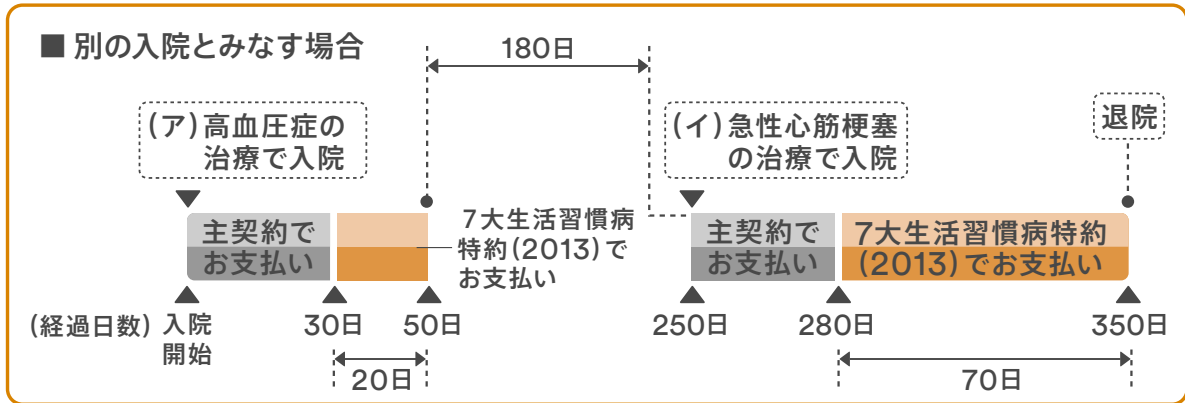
■ 別の入院とみなす場合

180日

(ア)高血圧症の治療で入院

(イ)急性心筋梗塞の治療で入院

退院

主契約でお支払い

7大生活習慣病特約(2013)でお支払い

主契約でお支払い

7大生活習慣病特約(2013)でお支払い

(経過日数) 入院開始

30日

50日

250日

280日

350日

20日

70日